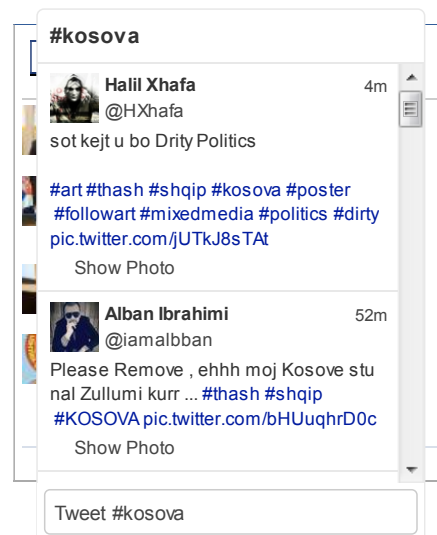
#kosova

Halil Xhafa
@HXhafa
4m

sot kejt u bo Drity Politics

#art #thash #shqip #kosova #poster #followart #mixedmedia #politics #dirty pic.twitter.com/jUTkJ8sTAt

Show Photo

Alban Ibrahimi
@iamalbban
52m

Please Remove , ehhh moj Kosove stu nal Zullumi kurr ... #thash #shqip #KOSOVA pic.twitter.com/bHUuqhrD0c

Show Photo

Tweet #kosova